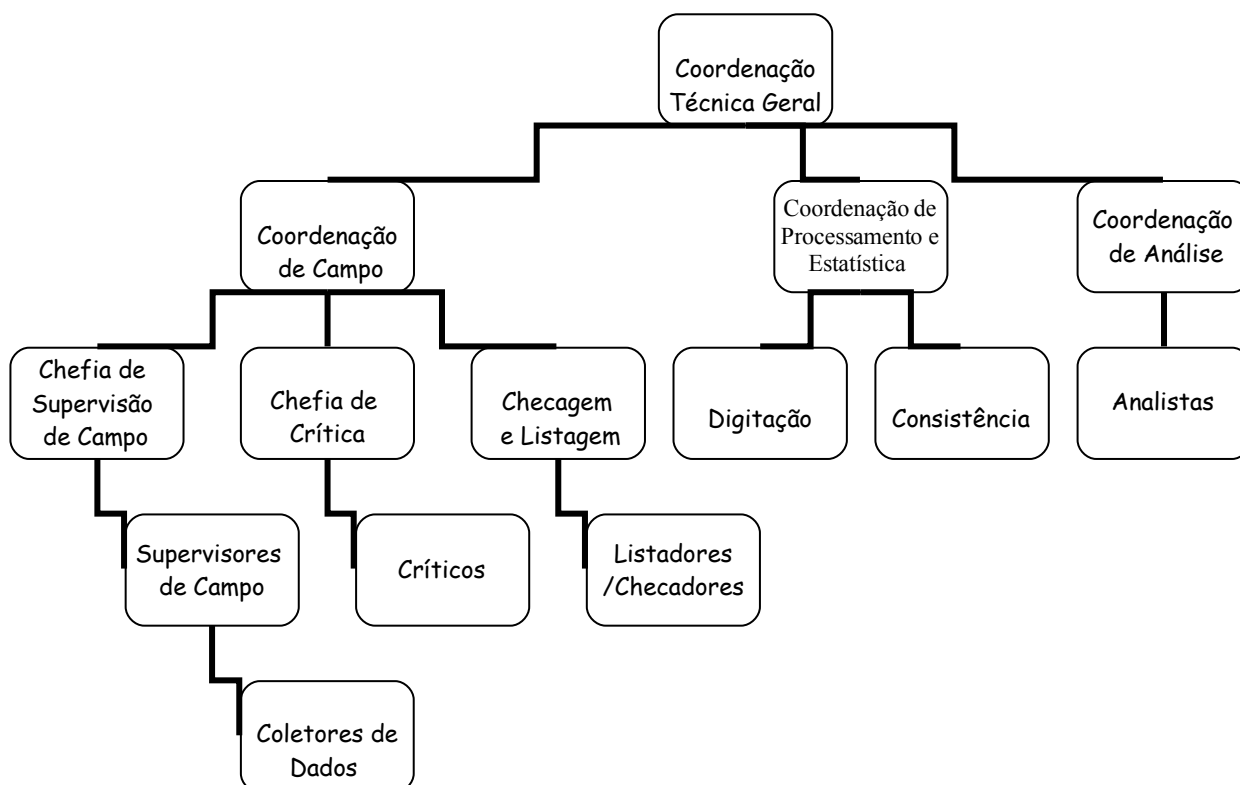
Coordenação Técnica Geral

Coordenação de Campo

Coordenação de Processamento e Estatística

Coordenação de Análise

Chefia de Supervisão de Campo

Chefia de Crítica

Checagem e Listagem

Digitação

Consistência

Analistas

Supervisores de Campo

Críticos

Listadores /Checadores

Coletores de Dados